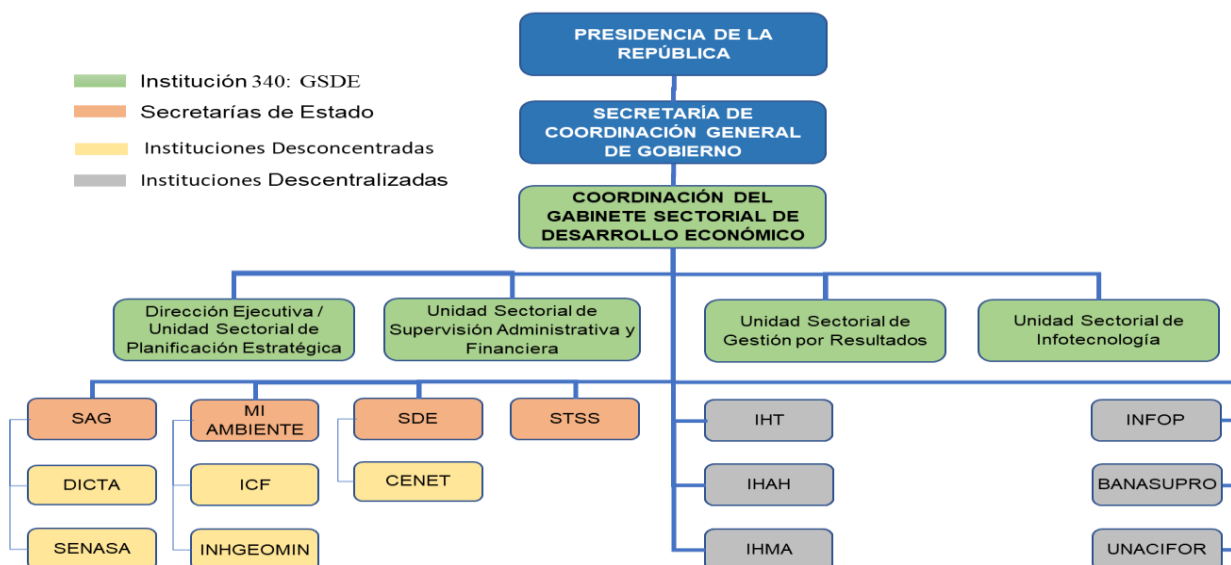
Institución 340: GSDE
Secretarías de Estado
Instituciones Desconcentradas
Instituciones Descentralizadas

PRESIDENCIA DE LA REPÚBLICA

SECRETARÍA DE COORDINACIÓN GENERAL DE GOBIERNO

COORDINACIÓN DEL GABINETE SECTORIAL DE DESARROLLO ECONÓMICO

Dirección Ejecutiva / Unidad Sectorial de Planificación Estratégica

Unidad Sectorial de Supervisión Administrativa y Financiera

Unidad Sectorial de Gestión por Resultados

Unidad Sectorial de Infotecnología

SAG
DICTA
SENASA

MI AMBIENTE
ICF
INHGEOMIN

SDE
CENET

STSS

IHT
IHAH
IHMA

INFOP
BANASUPRO
UNACIFOR